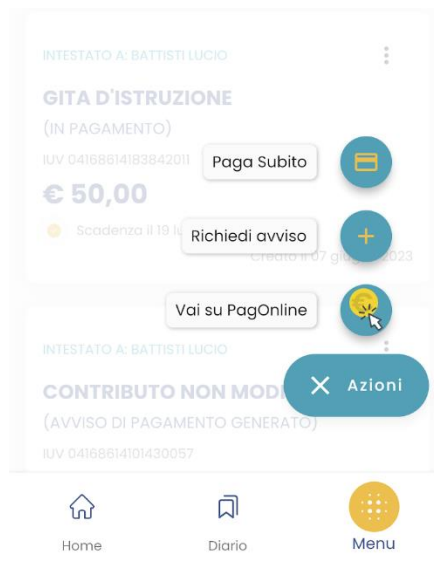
INTESTATO A: BATTISTI LUCIO

GITA D'ISTRUZIONE
(IN PAGAMENTO)
IUV 04168614183842011

€ 50,00

Scadenza il 19 lu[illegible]

Creato il 07 giugno 2023

Paga Subito

Richiedi avviso

Vai su PagOnline

INTESTATO A: BATTISTI LUCIO

CONTRIBUTO NON MODI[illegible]
(AVVISO DI PAGAMENTO GENERATO)
IUV 04168614101430057

Azioni

Home

Diario

Menu